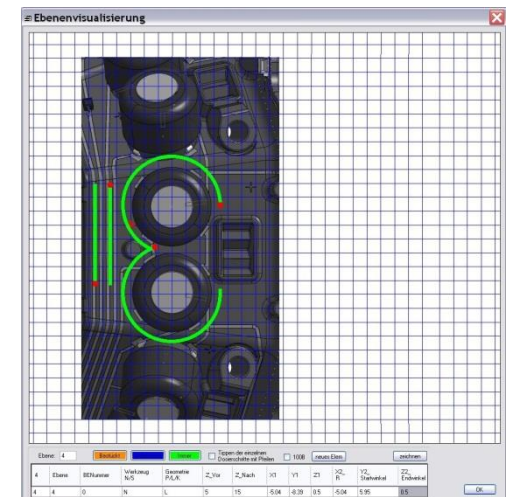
Ebenenvisualisierung

Ebene: 4

Bearbeitet

linear

Tippen der einzelnen Dosierschritte mit Pfeilen

100B

neues Elem.

zeichnen

| # | Ebene | BENummer | Werkzeug N/S | Geometrie P/L/K | Z_Vor | Z_Nach | X1 | Y1 | Z1 | X2_R | Y2_Startwinkel | Z2_Endwinkel |
|---|---|---|---|---|---|---|---|---|---|---|---|---|
| 4 | 4 | 0 | N | L | 5 | 15 | -5.04 | -8.39 | 0.5 | -5.04 | 5.95 | 0.5 |

OK